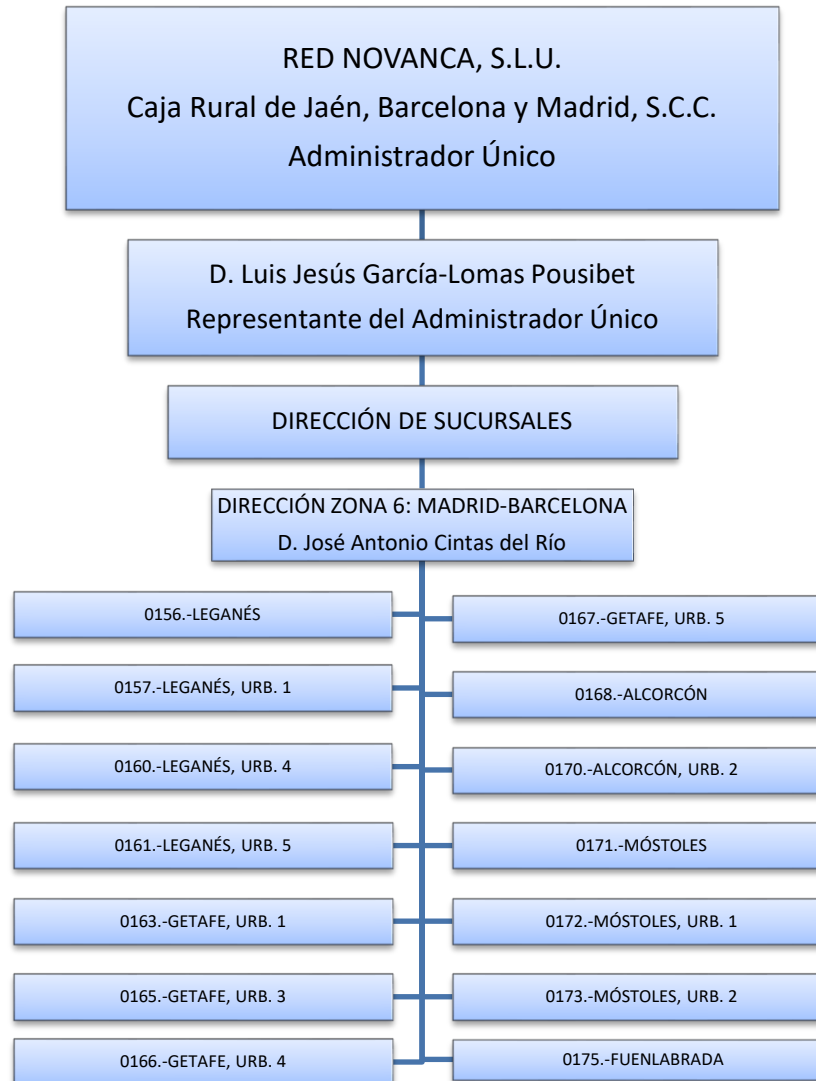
RED NOVANCA, S.L.U.
Caja Rural de Jaén, Barcelona y Madrid, S.C.C.
Administrador Único

D. Luis Jesús García-Lomas Pousibet
Representante del Administrador Único

DIRECCIÓN DE SUCURSALES

DIRECCIÓN ZONA 6: MADRID-BARCELONA
D. José Antonio Cintas del Río

0156.-LEGANÉS

0167.-GETAFE, URB. 5

0157.-LEGANÉS, URB. 1

0168.-ALCORCÓN

0160.-LEGANÉS, URB. 4

0170.-ALCORCÓN, URB. 2

0161.-LEGANÉS, URB. 5

0171.-MÓSTOLES

0163.-GETAFE, URB. 1

0172.-MÓSTOLES, URB. 1

0165.-GETAFE, URB. 3

0173.-MÓSTOLES, URB. 2

0166.-GETAFE, URB. 4

0175.-FUENLABRADA